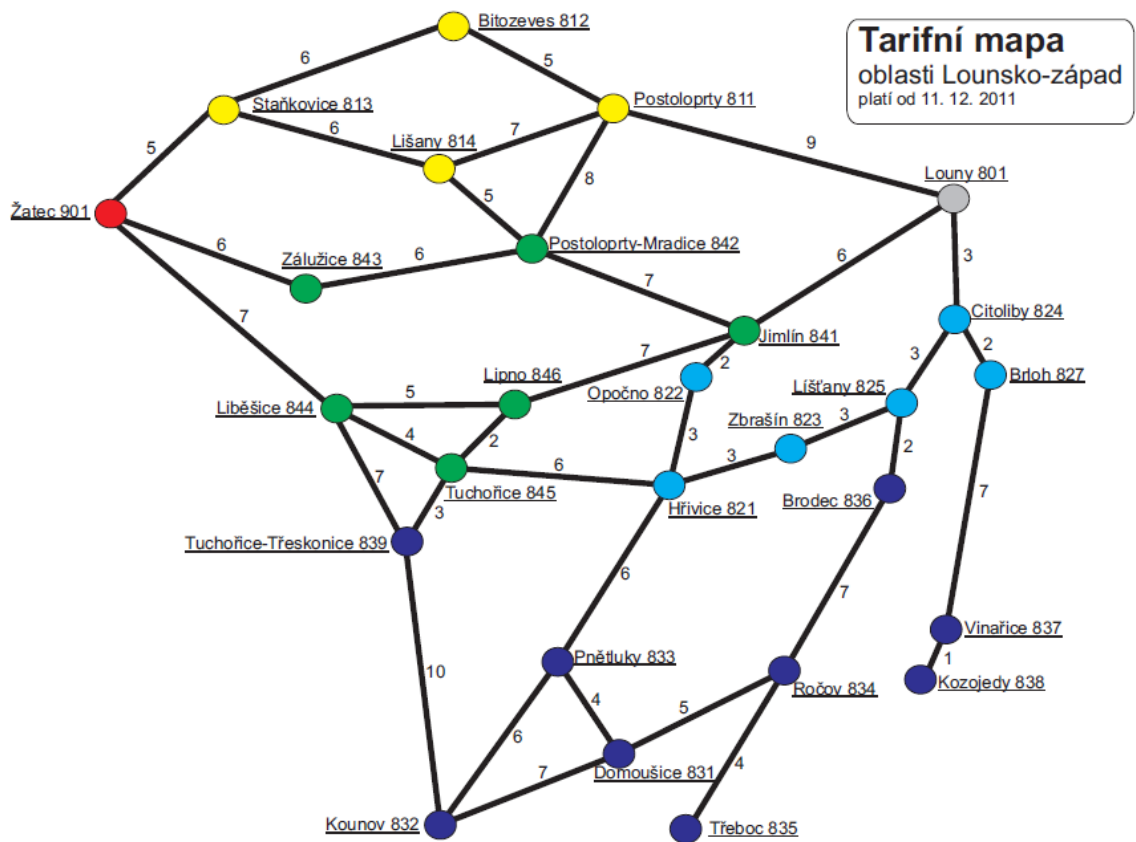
Tarifní mapa
oblasti Lounsko-západ
platí od 11. 12. 2011

Bitozeves 812
6
5
Staňkovice 813
Postoloprty 811
6
7
Lišany 814
9
5
8
5
Louny 801
Žatec 901
6
Postoloprty-Mradice 842
6
3
Zálužice 843
7
6
Citoliby 824
7
Jimlín 841
7
3
2
2
Opočno 822
Lipno 846
Lišťany 825
Brloh 827
5
Líběšice 844
3
Zbrašín 823
3
4
2
2
3
6
Tuchořice 845
7
Hřivice 821
Brodec 836
7
3
Tuchořice-Třeskonice 839
6
7
Vinařice 837
1
Pnětluky 833
10
Kozojedy 838
Ročov 834
4
5
6
Domoušice 831
7
4
Kounov 832
Třeboc 835